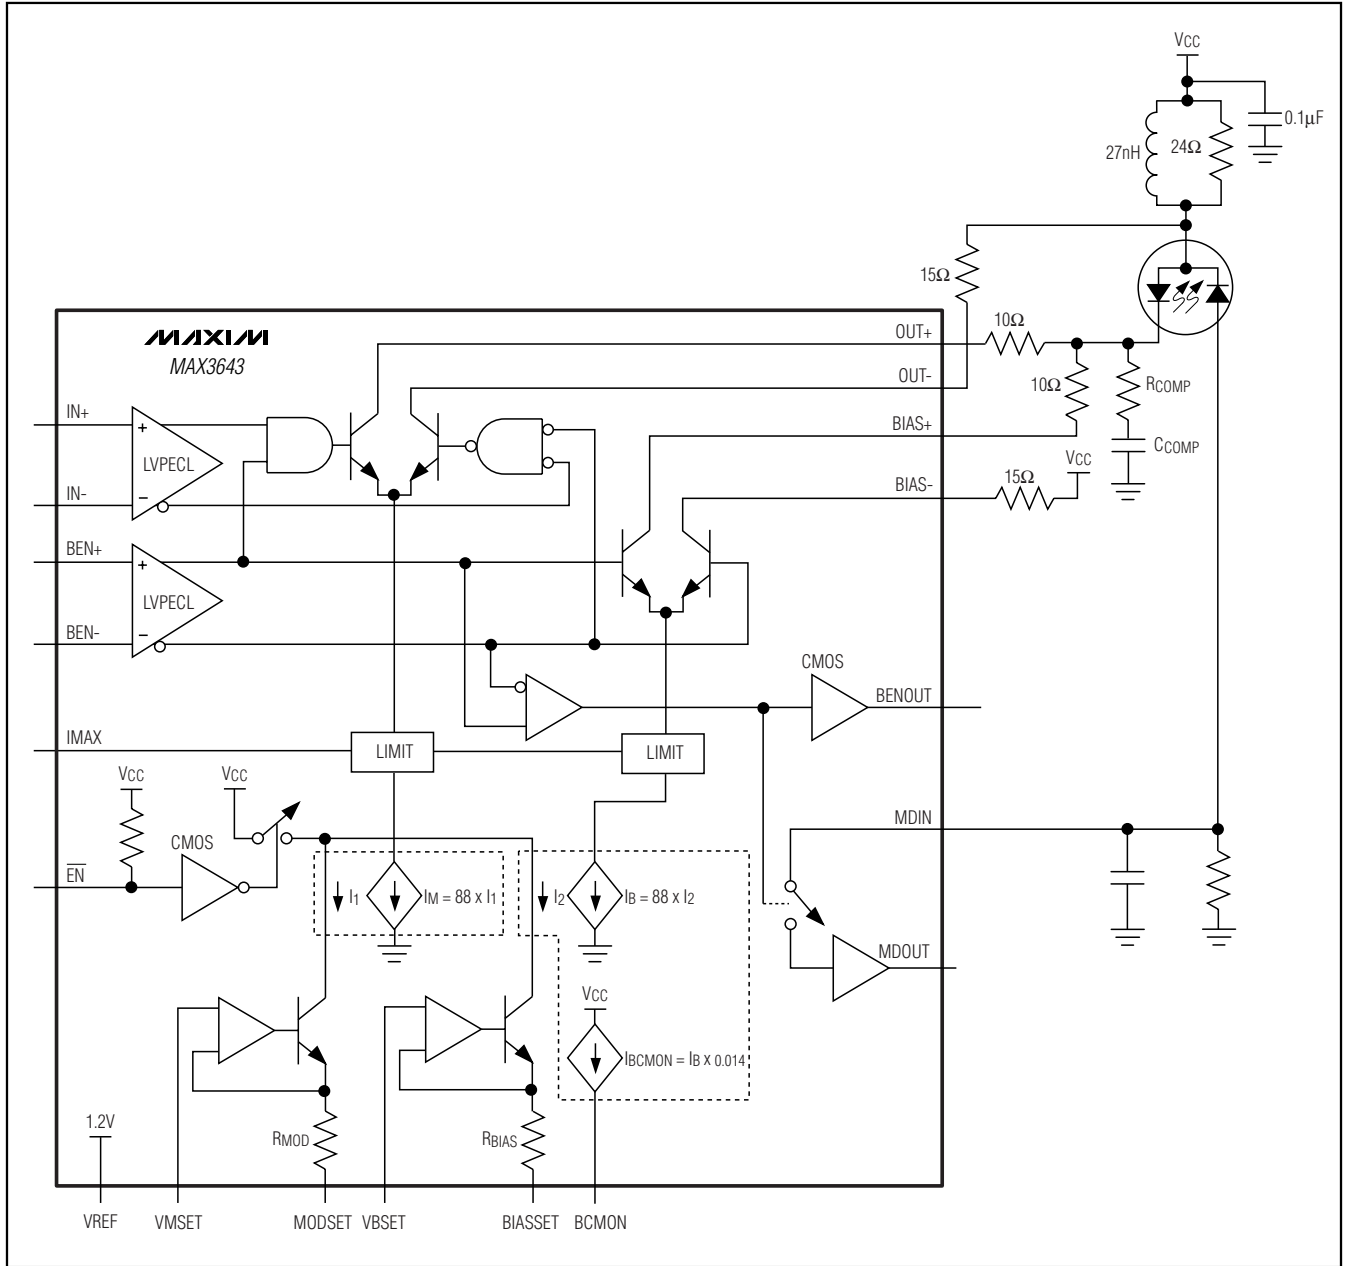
$V_{CC}$
$0.1\mu F$
27nH
$24\Omega$
$15\Omega$
MAXIM
MAX3643
OUT+
$10\Omega$
OUT-
$10\Omega$
$R_{COMP}$
BIAS+
$C_{COMP}$
BIAS-
$15\Omega$
$V_{CC}$
IN+
+
LVPECL
IN-
–
BEN+
+
LVPECL
BEN-
–
CMOS
BENOUT
IMAX
LIMIT
LIMIT
$V_{CC}$
$V_{CC}$
CMOS
MDIN
$\overline{EN}$
$I_1$
$I_M = 88 \times I_1$
$I_2$
$I_B = 88 \times I_2$
MDOUT
$V_{CC}$
$I_{BCMON} = I_B \times 0.014$
1.2V
$R_{MOD}$
$R_{BIAS}$
VREF
VMSET
MODSET
VBSET
BIASSET
BCMON